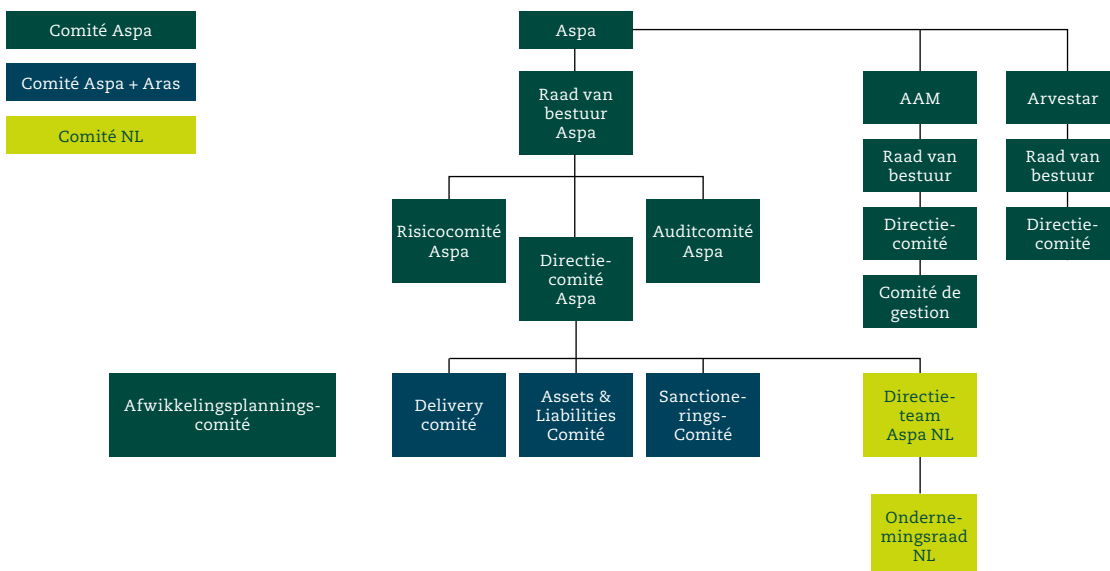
Comité Aspa

Comité Aspa + Aras

Comité NL

Aspa

Raad van bestuur Aspa

AAM

Arvestar

Raad van bestuur

Raad van bestuur

Directiecomité

Directiecomité

Comité de gestion

Risicocomité Aspa

Directiecomité Aspa

Auditcomité Aspa

Afwikkelingsplanningscomité

Delivery comité

Assets & Liabilities Comité

Sanctionerings-Comité

Directieteam Aspa NL

Ondernemingsraad NL